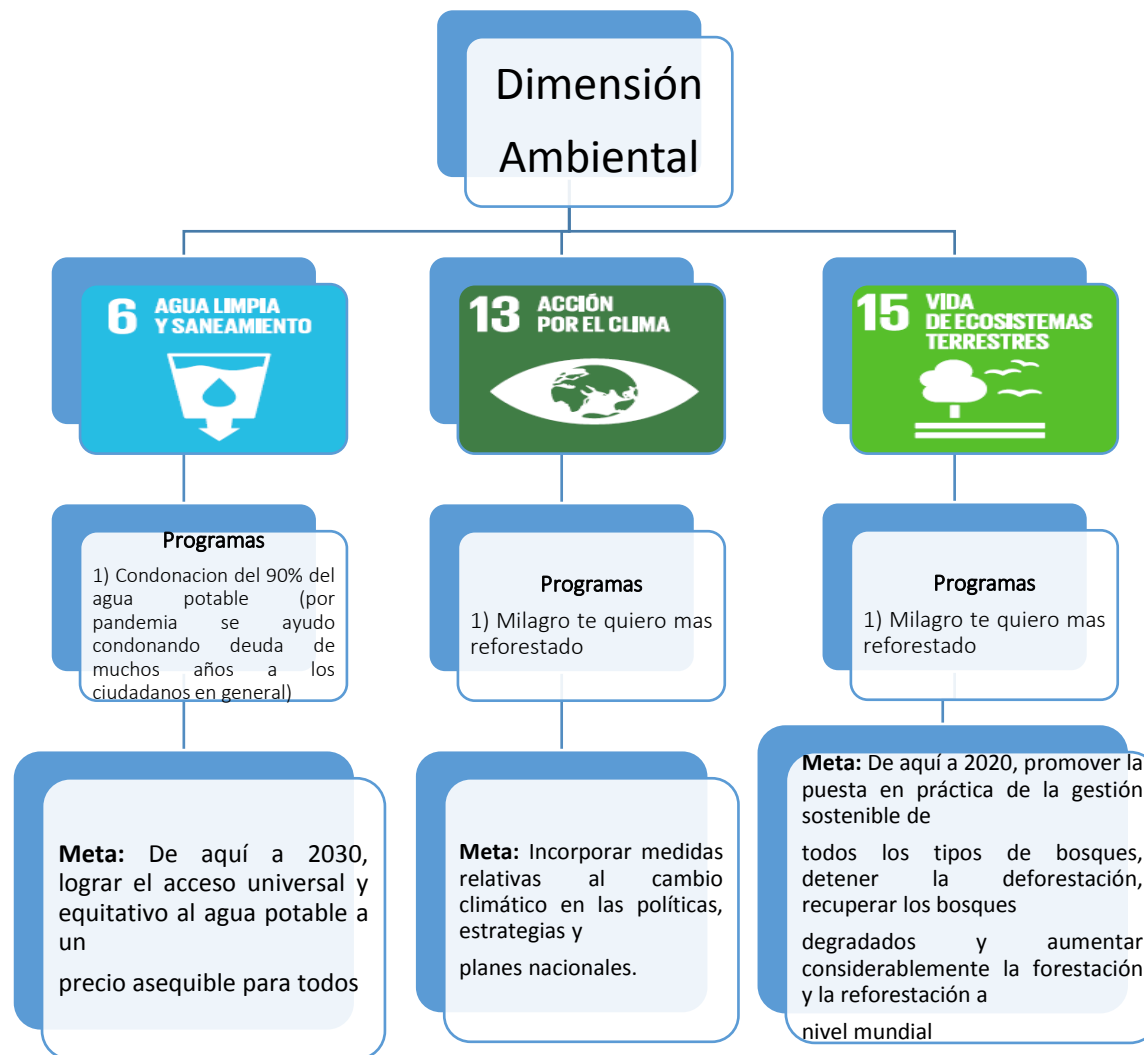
Dimensión Ambiental

6 AGUA LIMPIA Y SANEAMIENTO

13 ACCIÓN POR EL CLIMA

15 VIDA DE ECOSISTEMAS TERRESTRES

Programas
1) Condonacion del 90% del agua potable (por pandemia se ayudo condonando deuda de muchos años a los ciudadanos en general)

Programas
1) Milagro te quiero mas reforestado

Programas
1) Milagro te quiero mas reforestado

**Meta:** De aquí a 2030, lograr el acceso universal y equitativo al agua potable a un

precio asequible para todos

**Meta:** Incorporar medidas relativas al cambio climático en las políticas, estrategias y

planes nacionales.

**Meta:** De aquí a 2020, promover la puesta en práctica de la gestión sostenible de

todos los tipos de bosques, detener la deforestación, recuperar los bosques

degradados y aumentar considerablemente la forestación y la reforestación a

nivel mundial